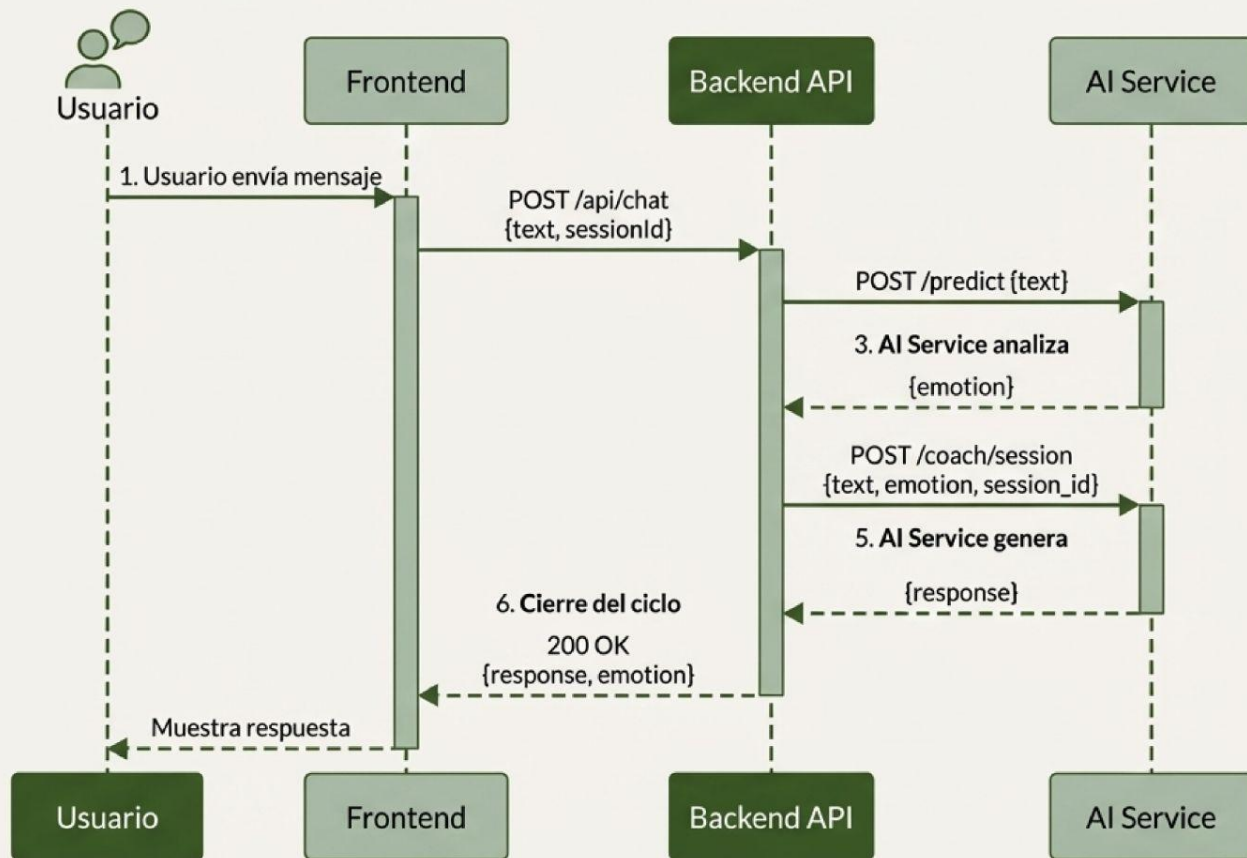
Usuario

Frontend

Backend API

AI Service

1. Usuario envía mensaje

POST /api/chat
{text, sessionId}

POST /predict {text}

3. **AI Service analiza**

{emotion}

POST /coach/session
{text, emotion, session_id}

5. **AI Service genera**

{response}

6. **Cierre del ciclo**

200 OK
{response, emotion}

Muestra respuesta

Usuario

Frontend

Backend API

AI Service